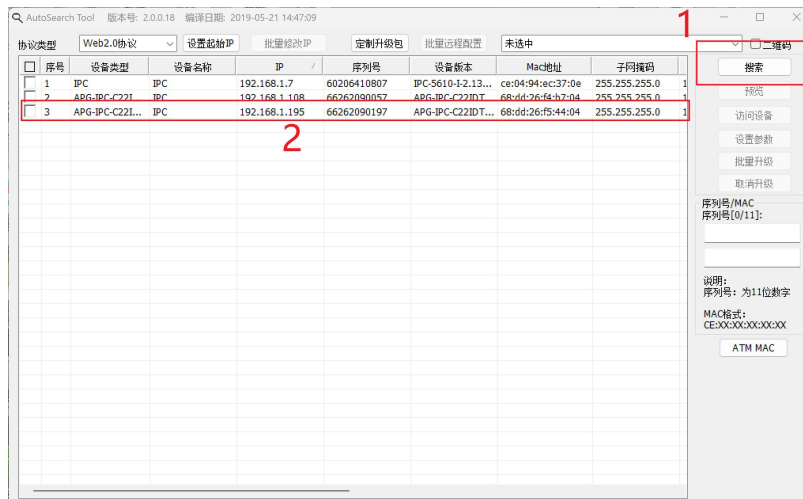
AutoSearch Tool 版本号: 2.0.0.18 编译日期: 2019-05-21 14:47:09

1

协议类型 Web2.0协议 设置起始IP 批量修改IP 定制升级包 批量远程配置 未选中 二维码

| | 序号 | 设备类型 | 设备名称 | IP | 序列号 | 设备版本 | Mac地址 | 子网掩码 |
|---|---|---|---|---|---|---|---|---|
| | 1 | IPC | IPC | 192.168.1.7 | 60206410807 | IPC-5610-I-2.13... | ce:04:94:ec:37:0e | 255.255.255.0 |
| | 2 | APG-IPC-C22I... | IPC | 192.168.1.108 | 66262090057 | APG-IPC-C22IDT... | 68:dd:26:f4:b7:04 | 255.255.255.0 |
| | 3 | APG-IPC-C22I... | IPC | 192.168.1.195 | 66262090197 | APG-IPC-C22IDT... | 68:dd:26:f5:44:04 | 255.255.255.0 |

2

搜索
预览
访问设备
设置参数
批量升级
取消升级

序列号/MAC
序列号[0/11]:

说明:
序列号: 为11位数字

MAC格式:
CE:XX:XX:XX:XX:XX

ATM MAC